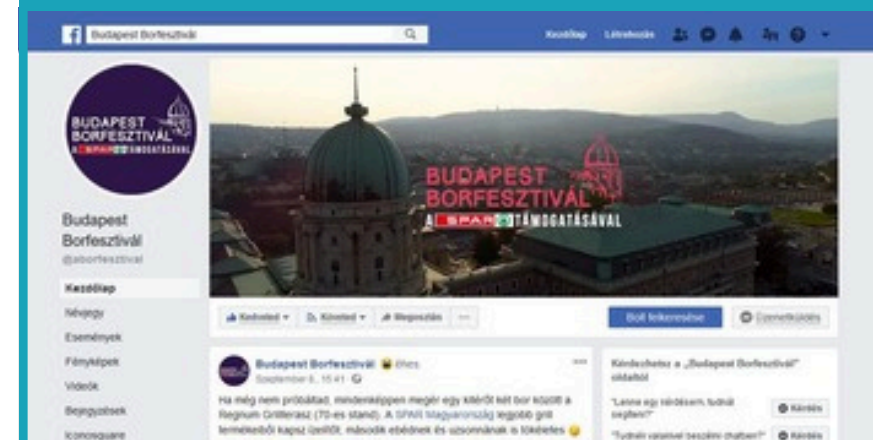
Budapest Borfesztivál

Kezdőlap Létrehozás

BUDAPEST BORFESZTIVÁL A SPAR TÁMOGATÁSÁVAL

BUDAPEST BORFESZTIVÁL A SPAR TÁMOGATÁSÁVAL

Budapest Borfesztivál
@aborfesztival

Kezdőlap
Névjegy
Események
Fényképek
Videók
Bejegyzések
Iconosquare

Kedveled · Követed · Megosztás · ...

Bolt felkeresése

Üzenetküldés

Budapest Borfesztivál éhes.
September 6, 15:41

Ha még nem próbáltad, mindenképpen megér egy kitérőt két bor között a Regnum Grillterasz (70-es stand). A SPAR Magyarország legjobb grill termékeiből kapsz ízelítőt, második ebédnek és uzsonnának is tökéletes

Kérdezhetsz a „Budapest Borfesztivál" oldaltól

"Lenne egy kérdésem, tudnál segíteni?" Kérdés

"Tudnál valamivel beszélni chatben?" Kérdés